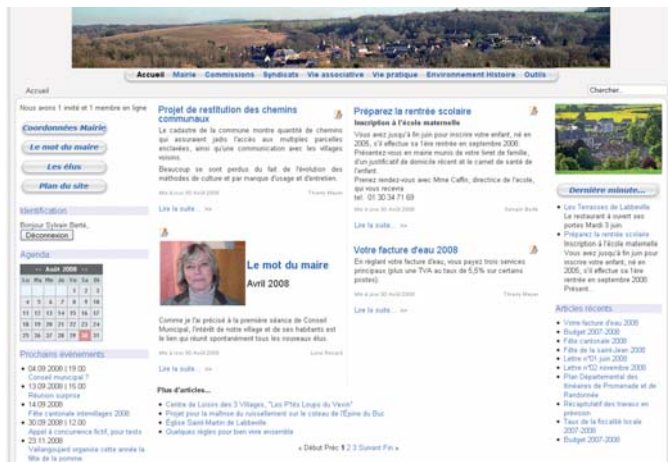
Accueil Mairie Commissions Syndicats Vie associative Vie pratique Environnement Histoire Outils

Accueil

Chercher...

Nous avons 1 invité et 1 membre en ligne

Coordonnées Mairie

Le mot du maire

Les élus

Plan du site

Identification

Bonjour Sylvain Berté,

Déconnexion

Agenda

« Août 2008 »

| Lu | Ma | Me | Je | Ve | Sa | Di |
|---|---|---|---|---|---|---|
| | | | | 1 | 2 | 3 |
| 4 | 5 | 6 | 7 | 8 | 9 | 10 |
| 11 | 12 | 13 | 14 | 15 | 16 | 17 |
| 18 | 19 | 20 | 21 | 22 | 23 | 24 |
| 25 | 26 | 27 | 28 | 29 | 30 | 31 |

Prochains événements

04.09.2008 | 19.00
Conseil municipal ?

13.09.2008 | 15.00
Réunion surprise

14.09.2008
Fête cantonale intervillages 2008

30.09.2008 | 12.00
Appel à concurrence fictif, pour tests

23.11.2008
Vallangoujard organise cette année la fête de la pomme

Projet de restitution des chemins communaux

Le cadastre de la commune montre quantité de chemins qui assurent jadis l'accès aux multiples parcelles enclavées, ainsi qu'une communication avec les villages voisins.

Beaucoup se sont perdus du fait de l'évolution des méthodes de culture et par manque d'usage et d'entretien.

Mis à jour 30 Avril 2008 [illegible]

Lire la suite... >>

Le mot du maire

Avril 2008

Comme je l'ai précisé à la première séance de Conseil Municipal, l'intérêt de notre village et de ses habitants est le lien qui réunit spontanément tous les nouveaux élus.

Mis à jour 30 Avril 2008 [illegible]

Lire la suite... >>

Préparez la rentrée scolaire

Inscription à l'école maternelle

Vous avez jusqu'à fin juin pour inscrire votre enfant, né en 2005, s'il effectue sa 1ère rentrée en septembre 2008. Présentez-vous en mairie munis de votre livret de famille, d'un justificatif de domicile récent et le carnet de santé de l'enfant.

Prenez rendez-vous avec Mme Caffin, directrice de l'école, qui vous recevra.

tel. 01 30 34 71 69

Mis à jour 30 Avril 2008 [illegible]

Lire la suite... >>

Votre facture d'eau 2008

En réglant votre facture d'eau, vous payez trois services principaux (plus une TVA au taux de 5,5% sur certains postes).

Mis à jour 30 Avril 2008 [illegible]

Lire la suite... >>

Plus d'articles...

Centre de Loisirs des 3 Villages, "Les P'tits Loups du Vexin"
Projet pour la maîtrise du ruissellement sur le coteau de l'Epine du Bu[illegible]
Eglise Saint-Martin de Labbeville
Quelques règles pour bien vivre ensemble

« Début Préc 1 2 3 Suivant Fin »

Dernière minute...

Les Terrasses de Labbeville
Le restaurant a ouvert ses portes Mardi 3 juin.

Préparez la rentrée scolaire
Inscription à l'école maternelle
Vous avez jusqu'à fin juin pour inscrire votre enfant, né en 2005, s'il effectue sa 1ère rentrée en septembre 2008.
Présent.

Articles récents

Votre facture d'eau 2008
Budget 2007-2008
Fête cantonale 2008
Fête de la Saint-Jean 2008
Lettre n°01 juin 2008
Lettre n°02 novembre 2008
Plan Départemental des Itinéraires de Promenade et de Randonnée
Récapitulatif des travaux en prévision
Taux de la fiscalité locale 2007-2008
Budget 2007-2008